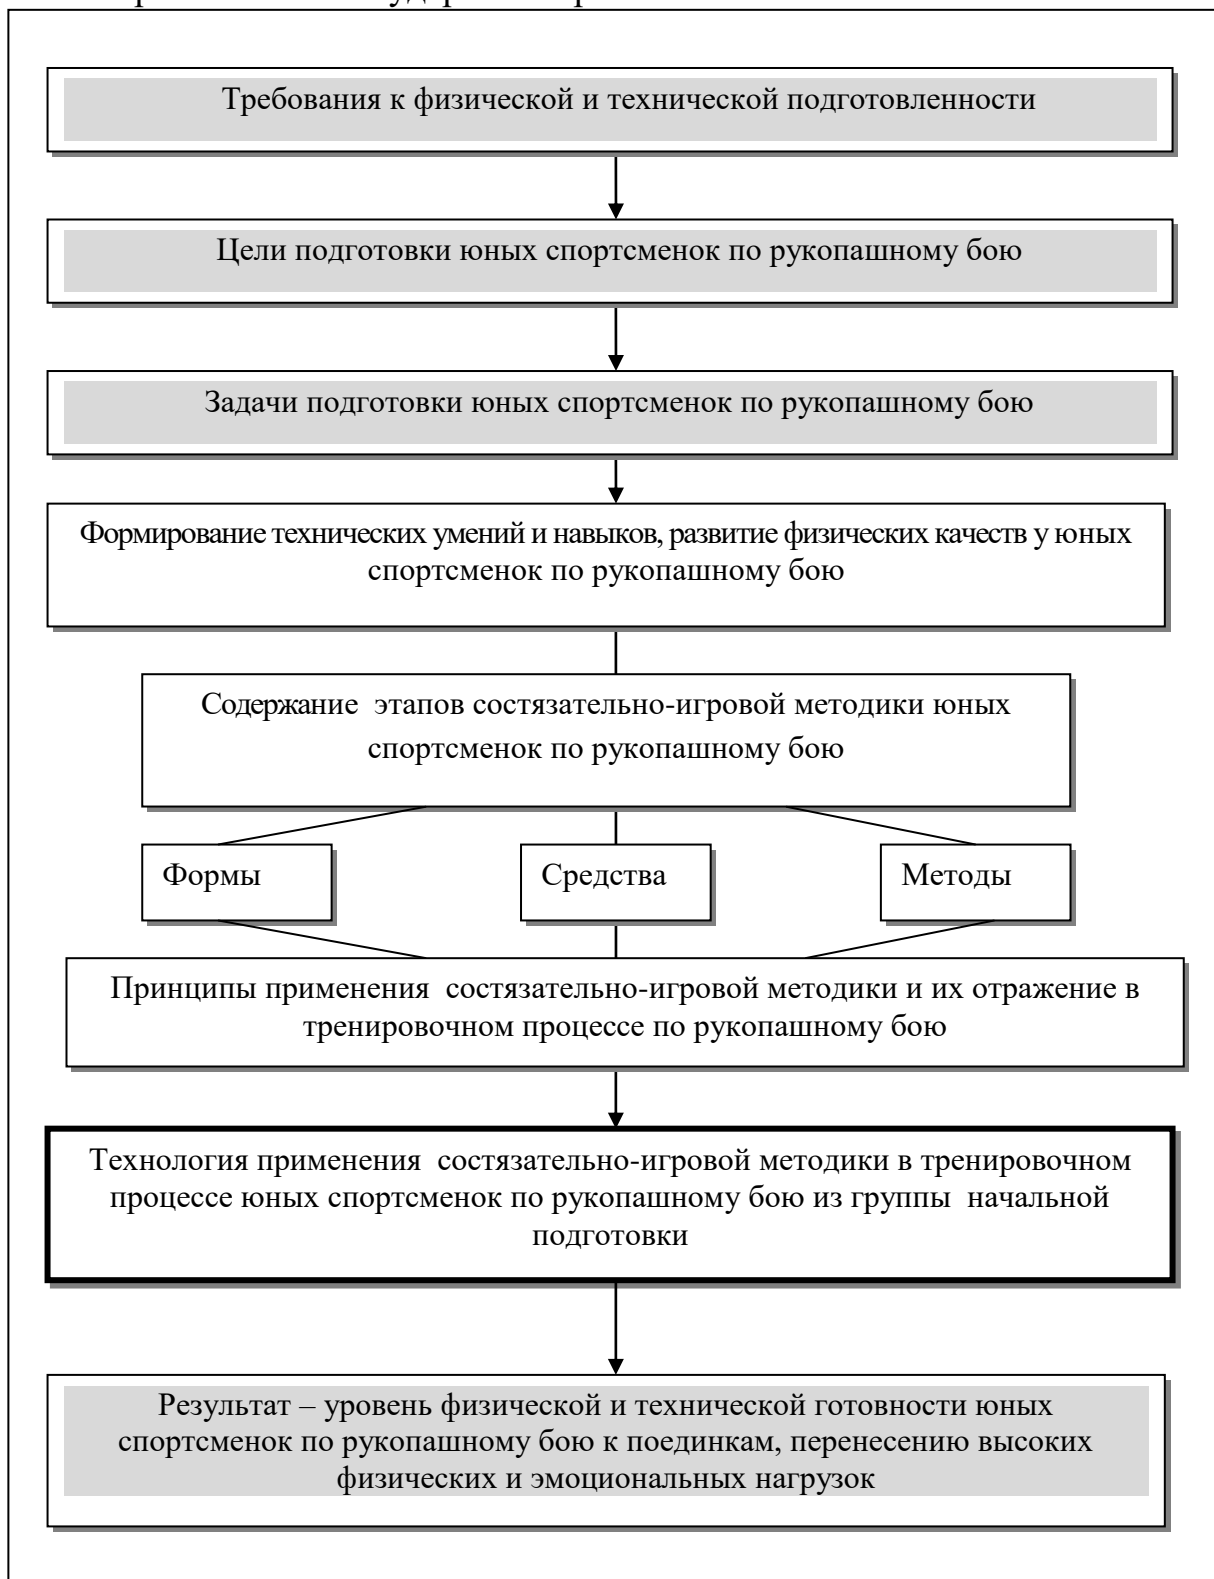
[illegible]

Требования к физической и технической подготовленности

Цели подготовки юных спортсменок по рукопашному бою

Задачи подготовки юных спортсменок по рукопашному бою

Формирование технических умений и навыков, развитие физических качеств у юных спортсменок по рукопашному бою

Содержание этапов состязательно-игровой методики юных спортсменок по рукопашному бою

Формы

Средства

Методы

Принципы применения состязательно-игровой методики и их отражение в тренировочном процессе по рукопашному бою

Технология применения состязательно-игровой методики в тренировочном процессе юных спортсменок по рукопашному бою из группы начальной подготовки

Результат – уровень физической и технической готовности юных спортсменок по рукопашному бою к поединкам, перенесению высоких физических и эмоциональных нагрузок